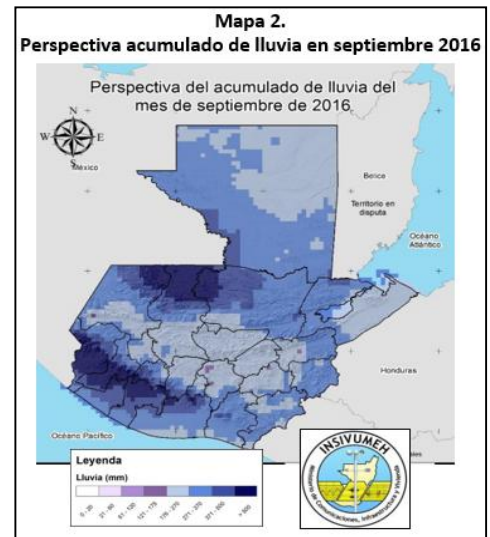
Mapa 2.
Perspectiva acumulado de lluvia en septiembre 2016

Perspectiva del acumulado de lluvia del mes de septiembre de 2016

N
W
E
S
México

Belice

Territorio en disputa

Océano Atlántico

Honduras

Océano Pacífico

Leyenda
Lluvia (mm)
0 - 20
21 - 60
61 - 120
121 - 175
176 - 270
271 - 370
371 - 500
> 500

INSIVUMEH
Ministerio de Comunicaciones, Infraestructura y Vivienda